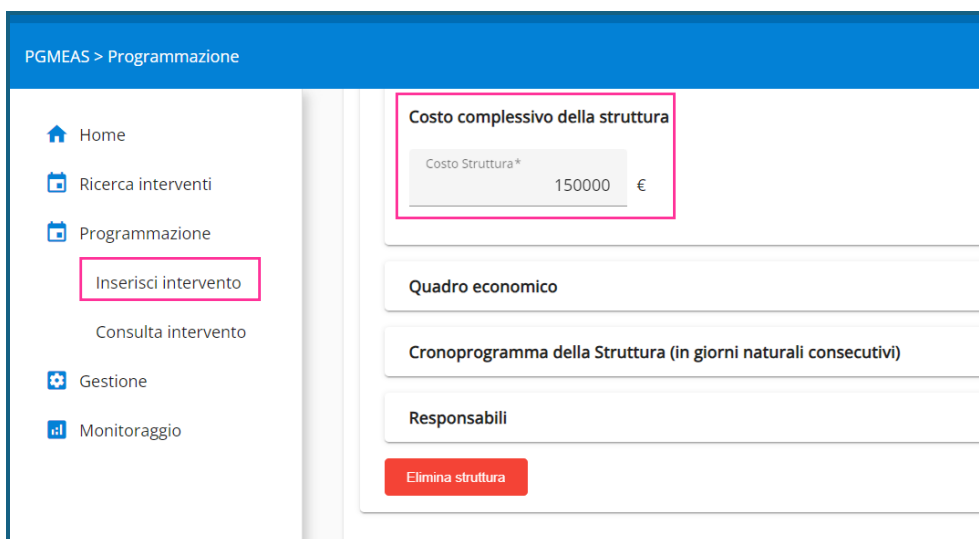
PGMEAS > Programmazione

Home

Ricerca interventi

Programmazione

Inserisci intervento

Consulta intervento

Gestione

Monitoraggio

Costo complessivo della struttura

Costo Struttura*

150000 €

Quadro economico

Cronoprogramma della Struttura (in giorni naturali consecutivi)

Responsabili

Elimina struttura